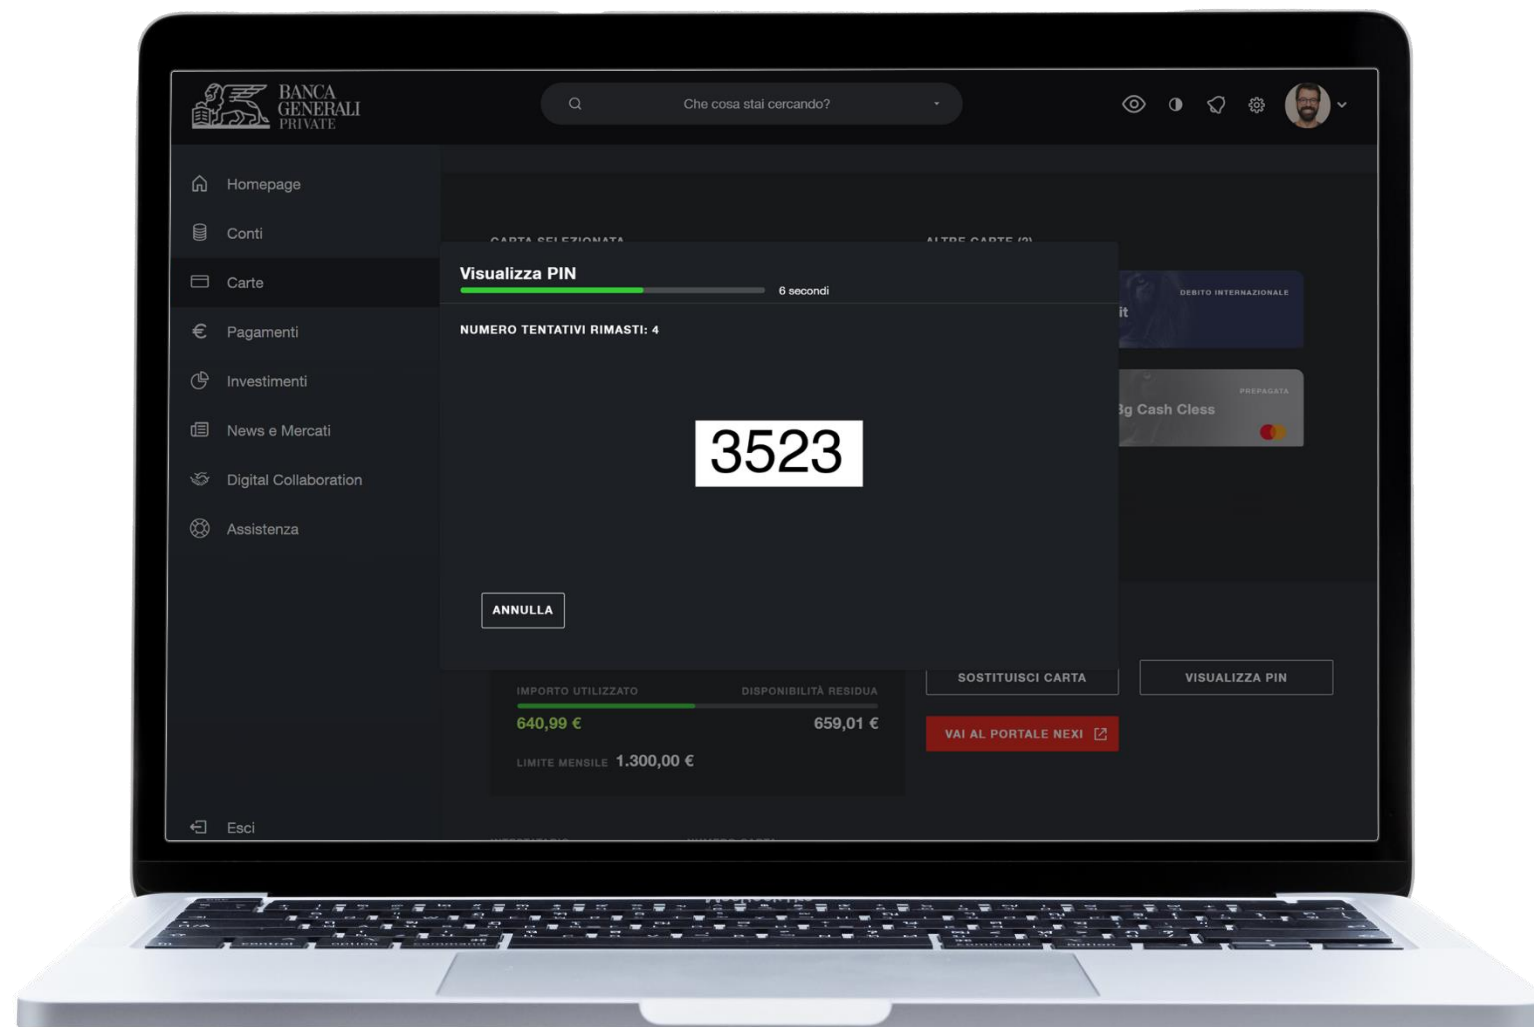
BANCA GENERALI PRIVATE

Che cosa stai cercando?

Homepage
Conti
Carte
Pagamenti
Investimenti
News e Mercati
Digital Collaboration
Assistenza

Esci

CARTA SELEZIONATA

ALTRE CARTE (2)

it

DEBITO INTERNAZIONALE

PREPAGATA

Bg Cash Cless

Visualizza PIN

6 secondi

NUMERO TENTATIVI RIMASTI: 4

3523

ANNULLA

SOSTITUISCI CARTA

VISUALIZZA PIN

IMPORTO UTILIZZATO

DISPONIBILITÀ RESIDUA

640,99 €

659,01 €

LIMITE MENSILE 1.300,00 €

VAI AL PORTALE NEXI